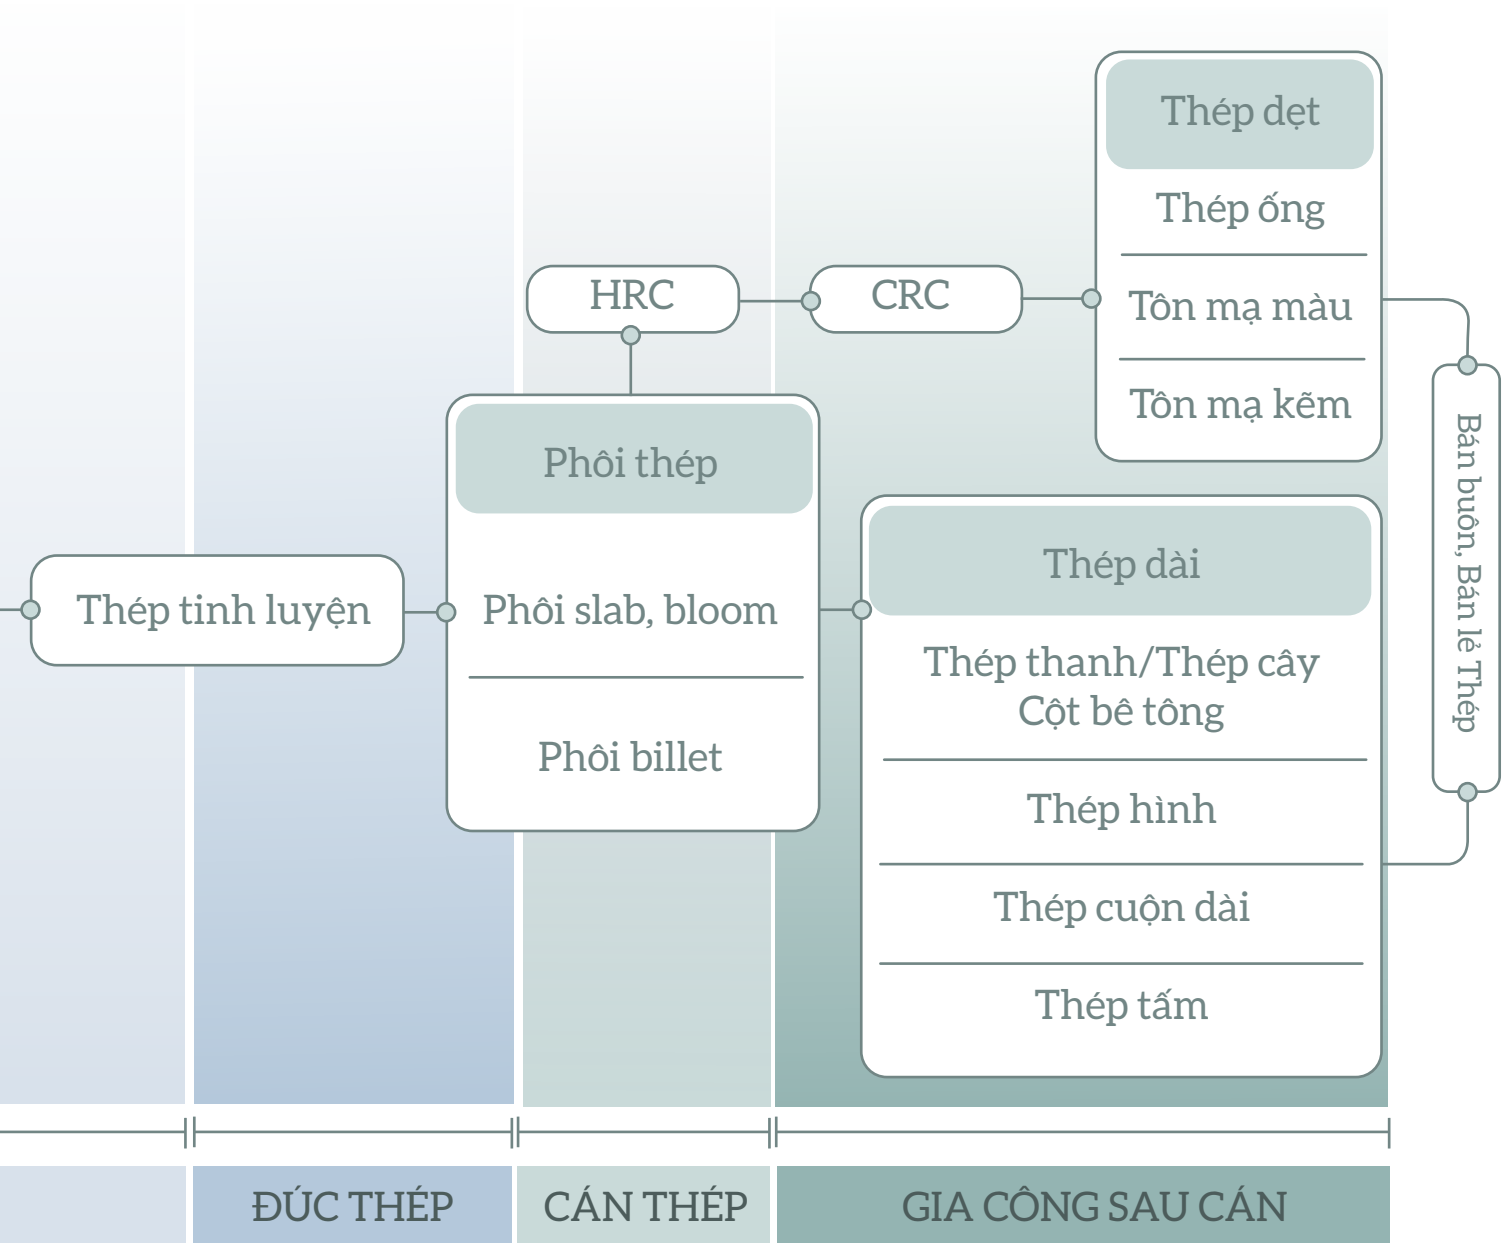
Thép dẹt

Thép ống

Tôn mạ màu

Tôn mạ kẽm

HRC

CRC

Phôi thép

Phôi slab, bloom

Phôi billet

Thép tinh luyện

Thép dài

Thép thanh/Thép cây
Cột bê tông

Thép hình

Thép cuộn dài

Thép tấm

Bán buôn, Bán lẻ Thép

ĐÚC THÉP

CÁN THÉP

GIA CÔNG SAU CÁN